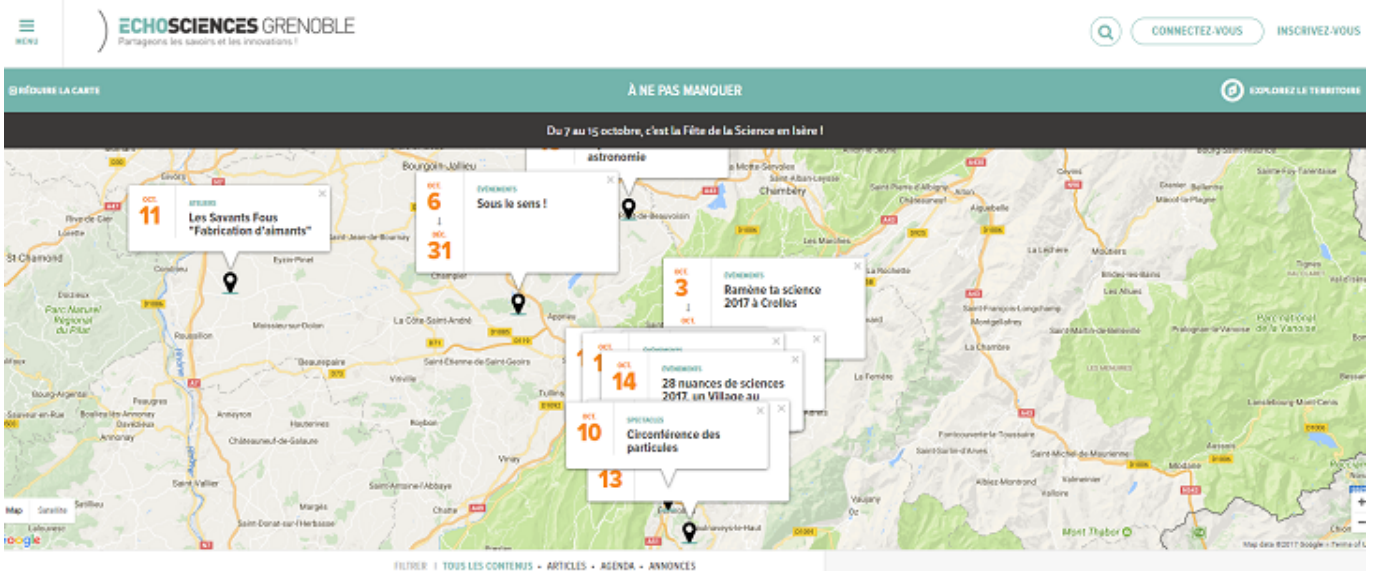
MENU

ECHOSCIENCES GRENOBLE
Partageons les savoirs et les innovations !

CONNECTEZ-VOUS

INSCRIVEZ-VOUS

RÉDUIRE LA CARTE

À NE PAS MANQUER

EXPLOREZ LE TERRITOIRE

Du 7 au 15 octobre, c'est la Fête de la Science en Isère !

OCT.
11
ATELIERS
Les Savants Fous "Fabrication d'aimants"

OCT.
6
DÉC.
31
ÉVÉNEMENTS
Sous le sens !

astronomie

OCT.
3
OCT.
ÉVÉNEMENTS
Ramène ta science 2017 à Crolles

OCT.
14
ÉVÉNEMENTS
28 nuances de sciences 2017, un Village au

OCT.
10
SPECTACLES
Circonférence des particules

13

Bourgoin-Jallieu
Chambéry
Saint-Chamond
Rive-de-Gier
Parc Naturel Régional du Pilat
Roussillon
La Côte-Saint-André
Saint-Étienne-de-Saint-Geoirs
Beaurepaire
Annonay
Châteauneuf-de-Galaure
Saint-Vallier
Tullins
Vinay
Saint-Marcellin
Voiron
Crolles
Albertville
Moûtiers
Parc national de la Vanoise
La Chambre
Saint-Michel-de-Maurienne
Saint-Jean-de-Maurienne
Modane
Mont Thabor
Vaujany
Chamrousse

Map
Satellite
Google
Map data ©2017 Google

FILTRER | TOUS LES CONTENUS • ARTICLES • AGENDA • ANNONCES